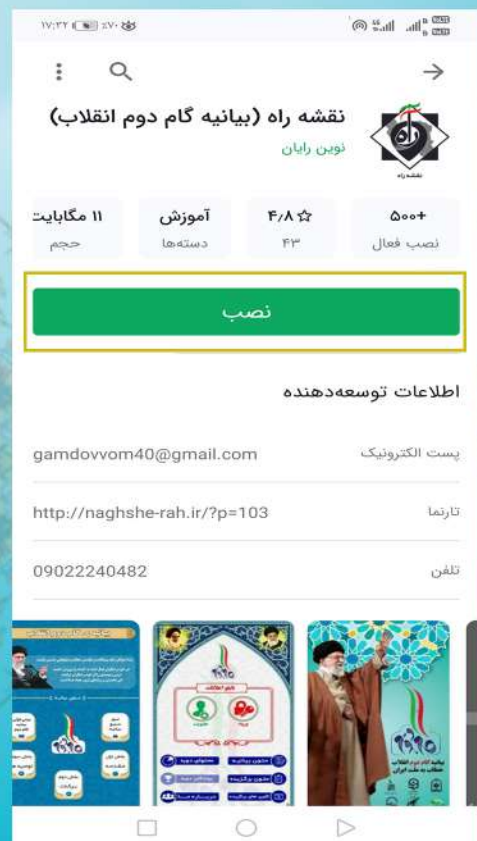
۱۷:۳۲ ۷۰٪

نقشه راه (بیانیه گام دوم انقلاب)
نوین رایان

نقشه راه

+۵۰۰
نصب فعال

۴/۸☆
۴۳

آموزش
دسته‌ها

۱۱ مگابایت
حجم

نصب

اطلاعات توسعه‌دهنده

پست الکترونیک
gamdovvom40@gmail.com

تارنما
http://naghshe-rah.ir/?p=103

تلفن
09022240482